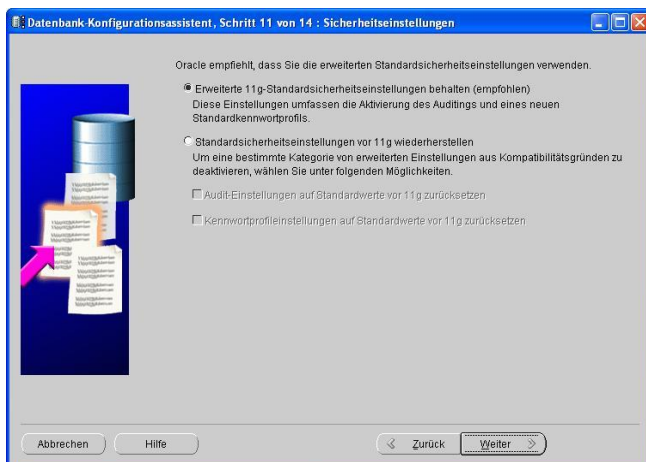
Datenbank-Konfigurationsassistent, Schritt 11 von 14 : Sicherheitseinstellungen

Oracle empfiehlt, dass Sie die erweiterten Standardsicherheitseinstellungen verwenden.

Erweiterte 11g-Standardsicherheitseinstellungen behalten (empfohlen)
Diese Einstellungen umfassen die Aktivierung des Auditings und eines neuen Standardkennwortprofils.

Standardsicherheitseinstellungen vor 11g wiederherstellen
Um eine bestimmte Kategorie von erweiterten Einstellungen aus Kompatibilitätsgründen zu deaktivieren, wählen Sie unter folgenden Möglichkeiten.

Audit-Einstellungen auf Standardwerte vor 11g zurücksetzen

Kennwortprofileinstellungen auf Standardwerte vor 11g zurücksetzen

Abbrechen
Hilfe
Zurück
Weiter